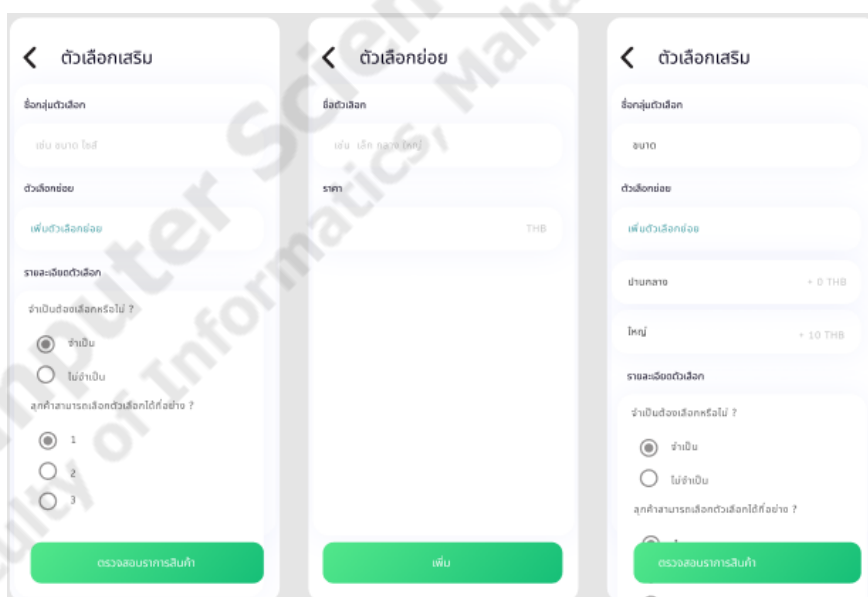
ตัวเลือกเสริม

ชื่อกลุ่มตัวเลือก

เช่น ขนาด ไซส์

ตัวเลือกย่อย

เพิ่มตัวเลือกย่อย

รายละเอียดตัวเลือก

จำเป็นต้องเลือกหรือไม่ ?

จำเป็น

ไม่จำเป็น

ลูกค้าสามารถเลือกตัวเลือกได้กี่อย่าง ?

1

2

3

ตรวจสอบราคาสินค้า

ตัวเลือกย่อย

ชื่อตัวเลือก

เช่น เล็ก กลาง ใหญ่

ราคา

THB

เพิ่ม

ตัวเลือกเสริม

ชื่อกลุ่มตัวเลือก

ขนาด

ตัวเลือกย่อย

เพิ่มตัวเลือกย่อย

ปานกลาง + 0 THB

ใหญ่ + 10 THB

รายละเอียดตัวเลือก

จำเป็นต้องเลือกหรือไม่ ?

จำเป็น

ไม่จำเป็น

ลูกค้าสามารถเลือกตัวเลือกได้กี่อย่าง ?

ตรวจสอบราคาสินค้า

Computer Science, Faculty of Informatics, Maha